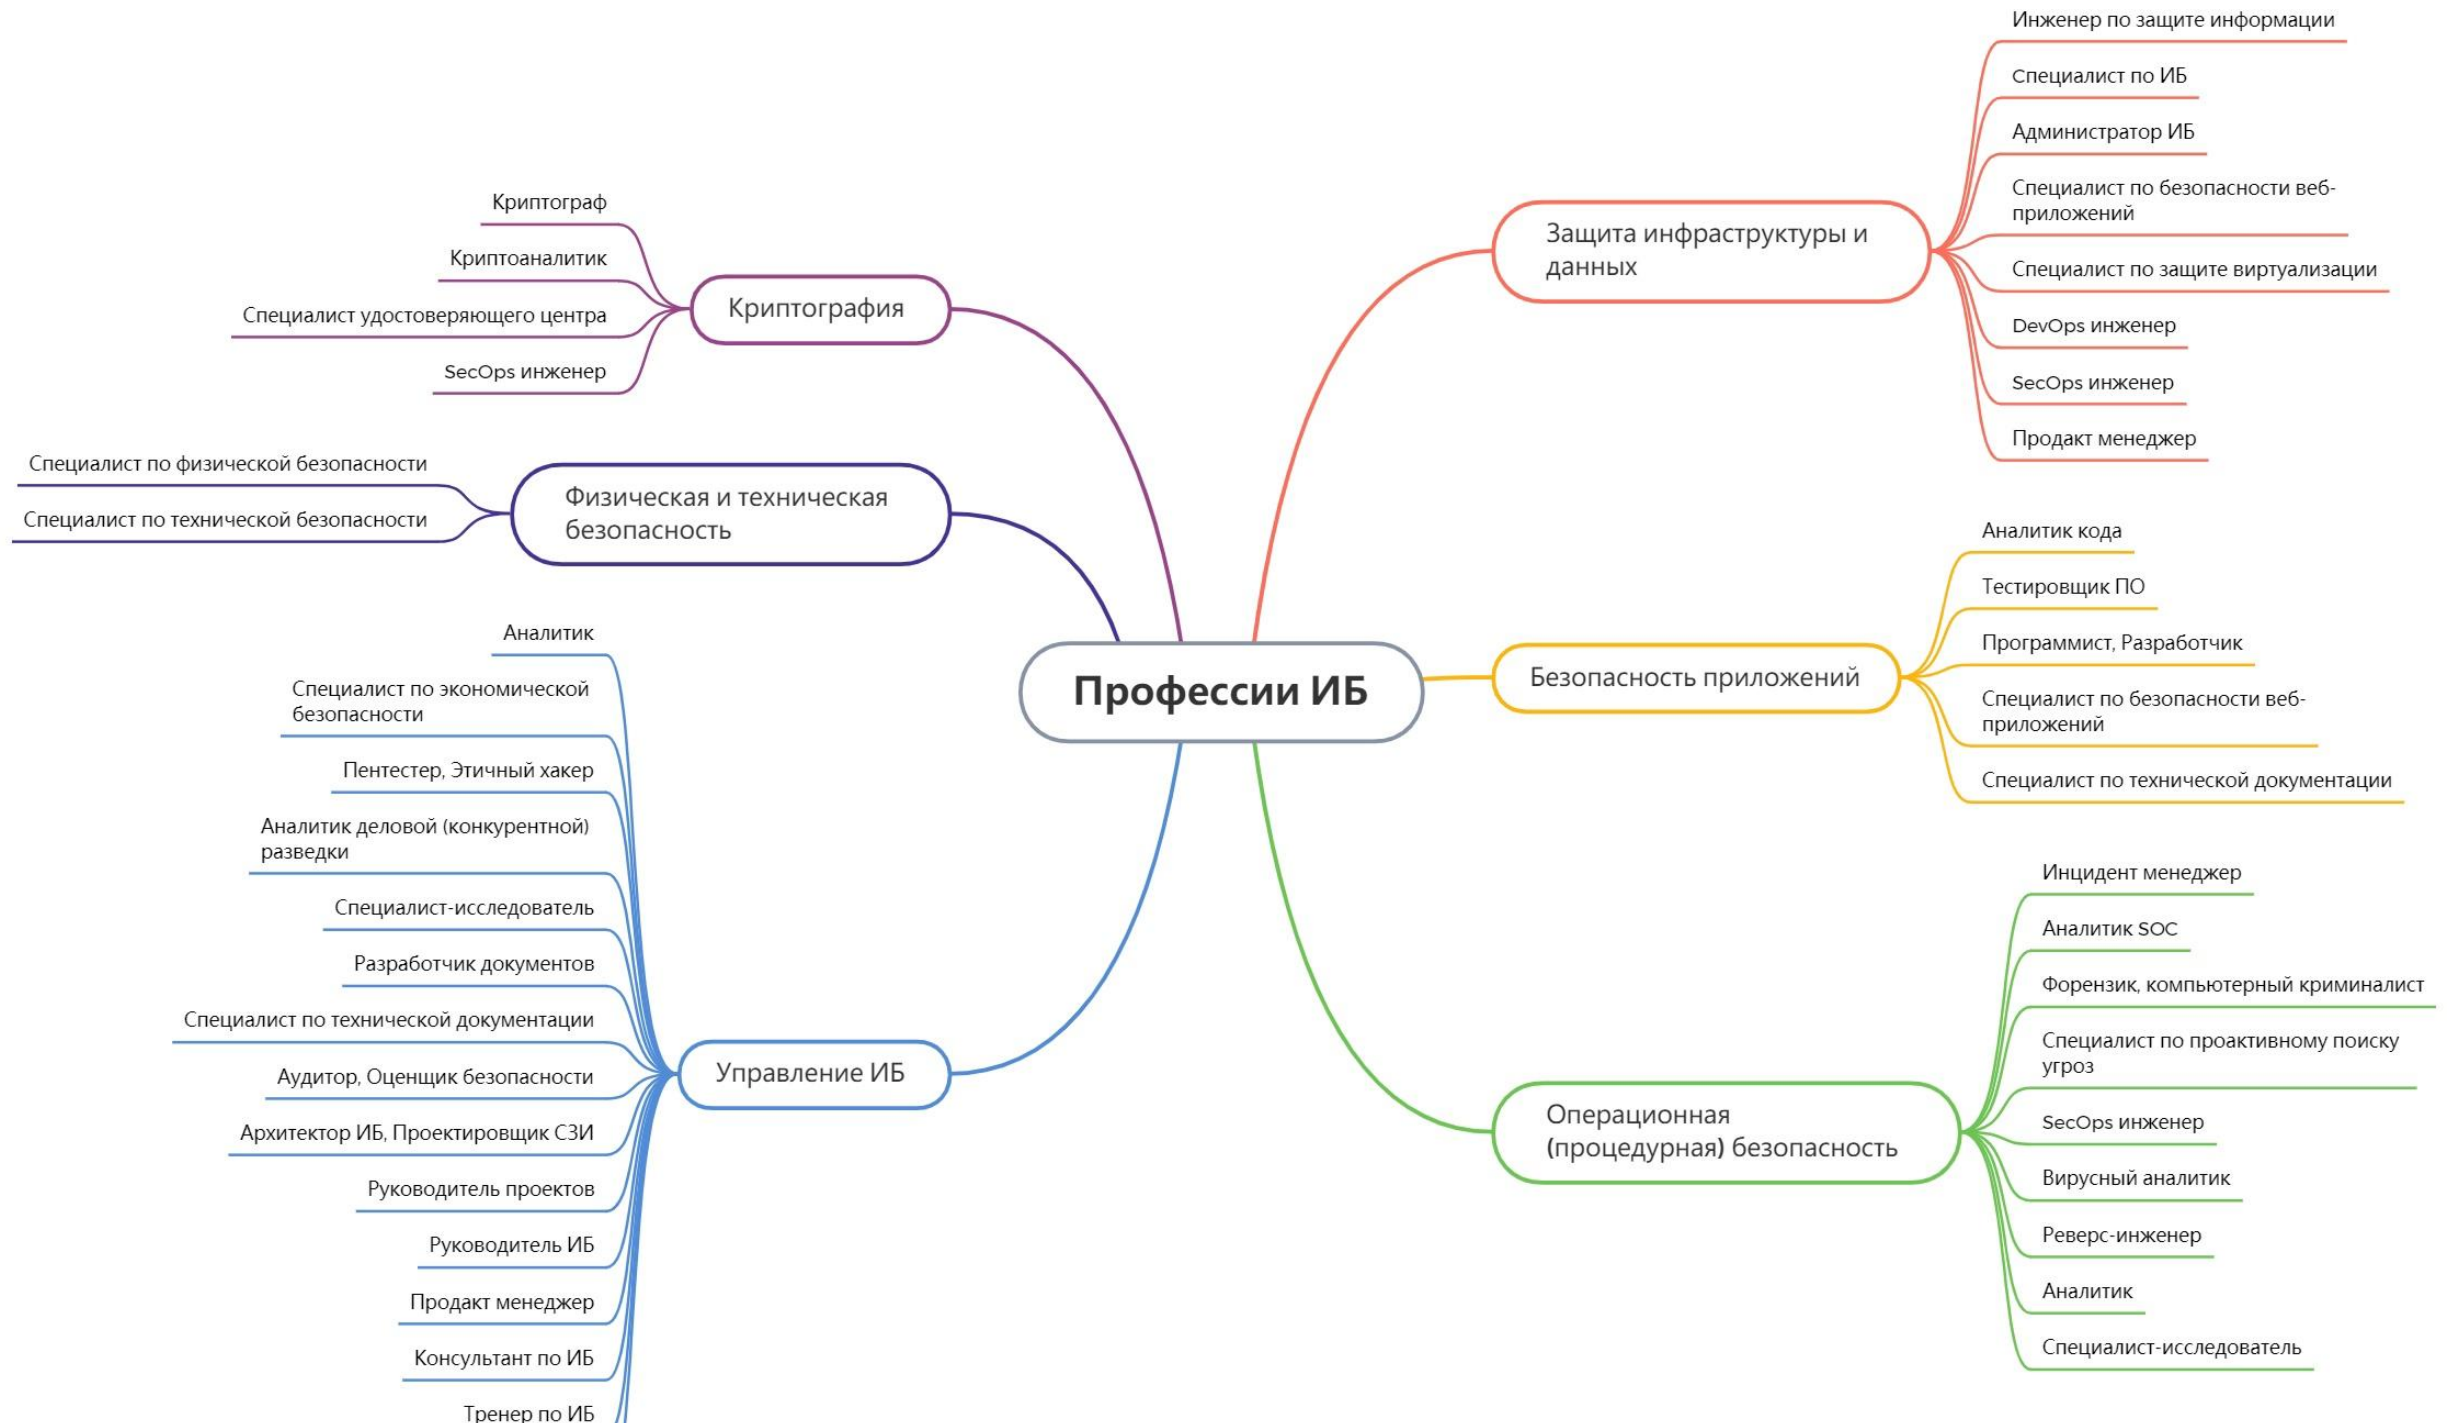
Профессии ИБ

Криптография
Криптограф
Криптоаналитик
Специалист удостоверяющего центра
SecOps инженер

Физическая и техническая безопасность
Специалист по физической безопасности
Специалист по технической безопасности

Управление ИБ
Аналитик
Специалист по экономической безопасности
Пентестер, Этичный хакер
Аналитик деловой (конкурентной) разведки
Специалист-исследователь
Разработчик документов
Специалист по технической документации
Аудитор, Оценщик безопасности
Архитектор ИБ, Проектировщик СЗИ
Руководитель проектов
Руководитель ИБ
Продакт менеджер
Консультант по ИБ
Тренер по ИБ

Защита инфраструктуры и данных
Инженер по защите информации
Специалист по ИБ
Администратор ИБ
Специалист по безопасности веб-приложений
Специалист по защите виртуализации
DevOps инженер
SecOps инженер
Продакт менеджер

Безопасность приложений
Аналитик кода
Тестировщик ПО
Программист, Разработчик
Специалист по безопасности веб-приложений
Специалист по технической документации

Операционная (процедурная) безопасность
Инцидент менеджер
Аналитик SOC
Форензик, компьютерный криминалист
Специалист по проактивному поиску угроз
SecOps инженер
Вирусный аналитик
Реверс-инженер
Аналитик
Специалист-исследователь